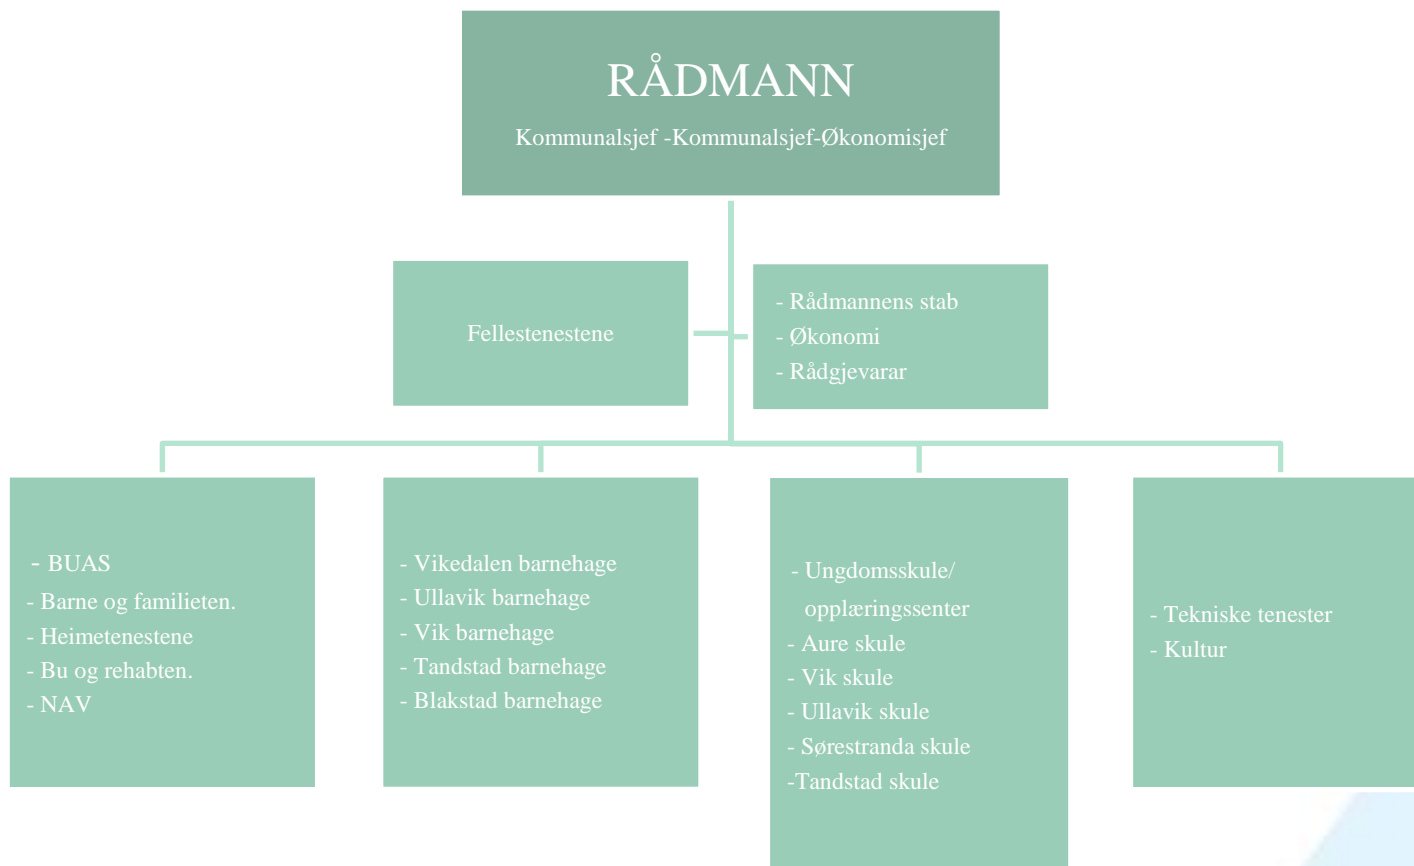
RÅDMANN
Kommunalsjef -Kommunalsjef-Økonomisjef

Fellestenestene

- Rådmannens stab
- Økonomi
- Rådgjevarar

- BUAS
- Barne og familieten.
- Heimetenestene
- Bu og rehabten.
- NAV

- Vikedalen barnehage
- Ullavik barnehage
- Vik barnehage
- Tandstad barnehage
- Blakstad barnehage

- Ungdomsskule/ opplæringssenter
- Aure skule
- Vik skule
- Ullavik skule
- Sørestranda skule
-Tandstad skule

- Tekniske tenester
- Kultur